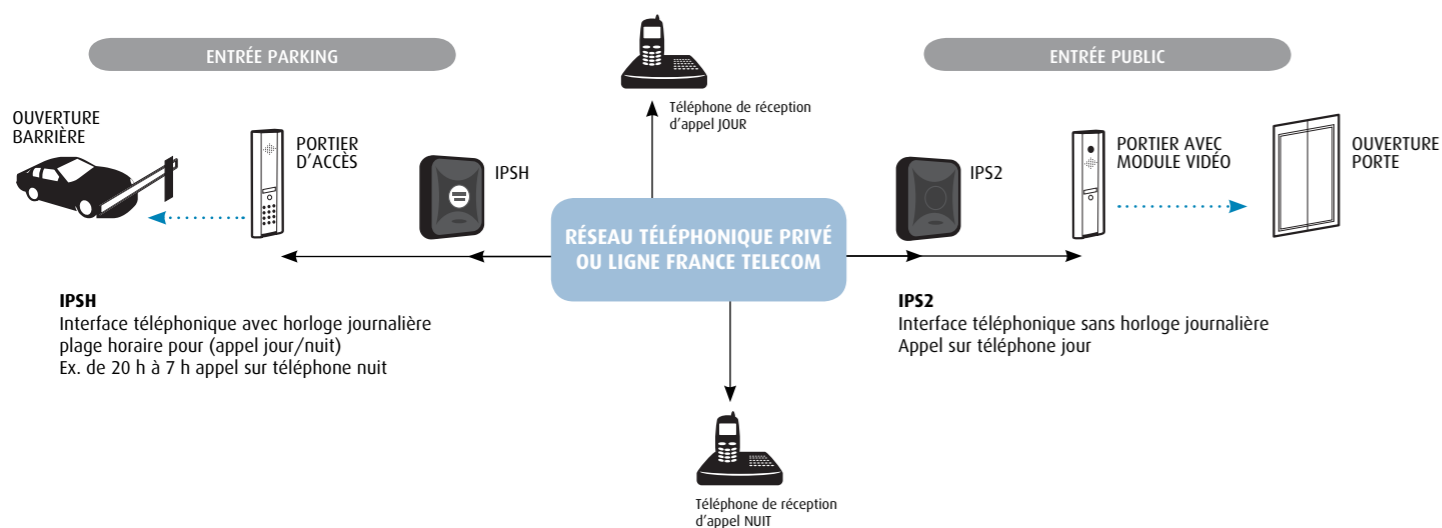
ENTRÉE PARKING

Téléphone de réception d'appel JOUR

ENTRÉE PUBLIC

OUVERTURE BARRIÈRE

PORTIER D'ACCÈS

IPSH

RÉSEAU TÉLÉPHONIQUE PRIVÉ OU LIGNE FRANCE TELECOM

IPS2

PORTIER AVEC MODULE VIDÉO

OUVERTURE PORTE

IPSH
Interface téléphonique avec horloge journalière
plage horaire pour (appel jour/nuit)
Ex. de 20 h à 7 h appel sur téléphone nuit

IPS2
Interface téléphonique sans horloge journalière
Appel sur téléphone jour

Téléphone de réception d'appel NUIT